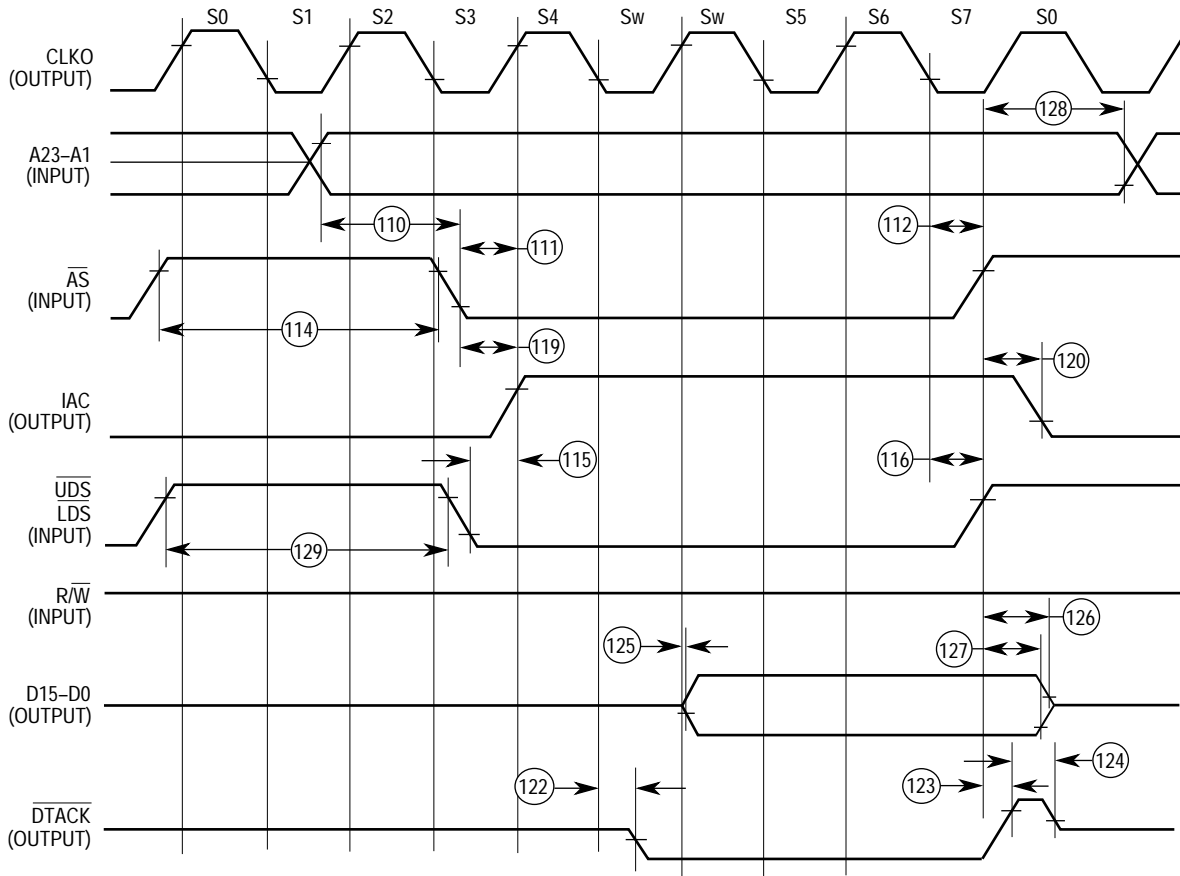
S0 S1 S2 S3 S4 Sw Sw S5 S6 S7 S0

CLKO (OUTPUT)

128

A23–A1 (INPUT)

110

111

112

$\overline{AS}$ (INPUT)

114

119

120

IAC (OUTPUT)

115

116

$\overline{UDS}$ $\overline{LDS}$ (INPUT)

129

R/$\overline{W}$ (INPUT)

126

125

127

D15–D0 (OUTPUT)

124

122

123

$\overline{DTACK}$ (OUTPUT)